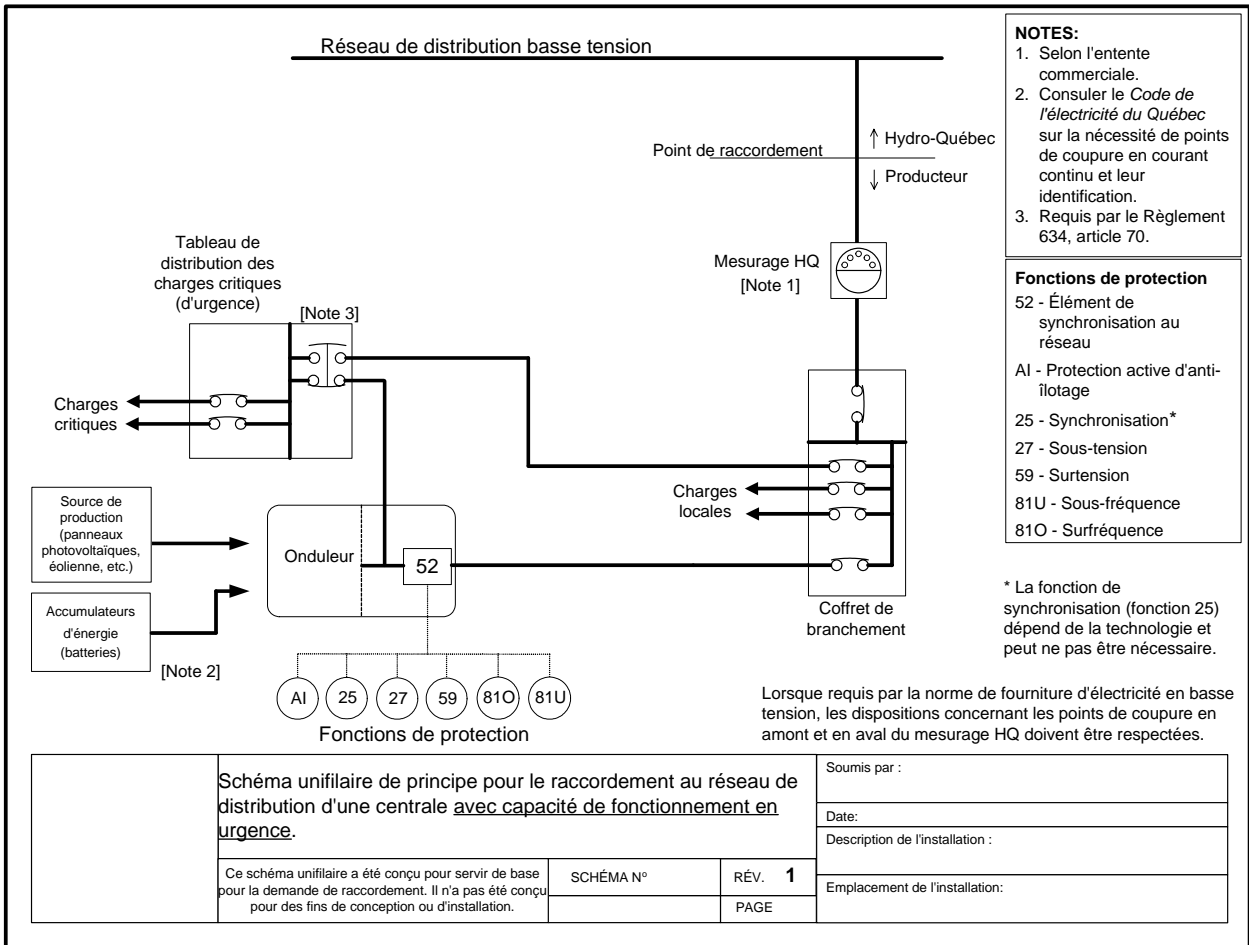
Réseau de distribution basse tension

NOTES:
1. Selon l'entente commerciale.
2. Consulter le Code de l'électricité du Québec sur la nécessité de points de coupure en courant continu et leur identification.
3. Requis par le Règlement 634, article 70.

↑ Hydro-Québec
Point de raccordement
↓ Producteur

Mesurage HQ
[Note 1]

Tableau de distribution des charges critiques (d'urgence)

[Note 3]

Charges critiques

Fonctions de protection
52 - Élément de synchronisation au réseau
AI - Protection active d'anti-îlotage
25 - Synchronisation*
27 - Sous-tension
59 - Surtension
81U - Sous-fréquence
81O - Surfréquence

Charges locales

Source de production (panneaux photovoltaïques, éolienne, etc.)

Onduleur

52

Accumulateurs d'énergie (batteries)

[Note 2]

Coffret de branchement

* La fonction de synchronisation (fonction 25) dépend de la technologie et peut ne pas être nécessaire.

AI 25 27 59 81O 81U

Fonctions de protection

Lorsque requis par la norme de fourniture d'électricité en basse tension, les dispositions concernant les points de coupure en amont et en aval du mesurage HQ doivent être respectées.

Schéma unifilaire de principe pour le raccordement au réseau de distribution d'une centrale avec capacité de fonctionnement en urgence.

Soumis par :

Date:

Description de l'installation :

Ce schéma unifilaire a été conçu pour servir de base pour la demande de raccordement. Il n'a pas été conçu pour des fins de conception ou d'installation.

SCHÉMA N°

RÉV. 1

PAGE

Emplacement de l'installation: